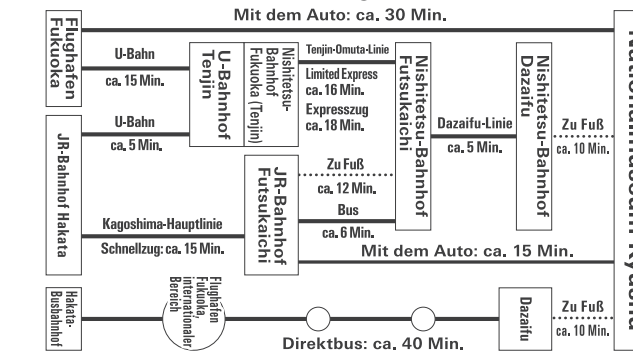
Mit dem Auto: ca. 30 Min.

Flughafen Fukuoka

U-Bahn
ca. 15 Min.

U-Bahnhof Tenjin

Nishitetsu-Bahnhof Fukuoka (Tenjin)

Tenjin-Omuta-Linie
Limited Express
ca. 16 Min.
Expresszug
ca. 18 Min.

Nishitetsu-Bahnhof Futsukaichi

Dazaifu-Linie
ca. 5 Min.

Nishitetsu-Bahnhof Dazaifu

Zu Fuß
ca. 10 Min.

JR-Bahnhof Hakata

U-Bahn
ca. 5 Min.

JR-Bahnhof Futsukaichi

Zu Fuß
ca. 12 Min.
Bus
ca. 6 Min.

Kagoshima-Hauptlinie
Schnellzug: ca. 15 Min.

Mit dem Auto: ca. 15 Min.

Hakata-Busbahnhof

Flughafen Fukuoka, internationaler Bereich

Dazaifu

Zu Fuß
ca. 10 Min.

Direktbus: ca. 40 Min.

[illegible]